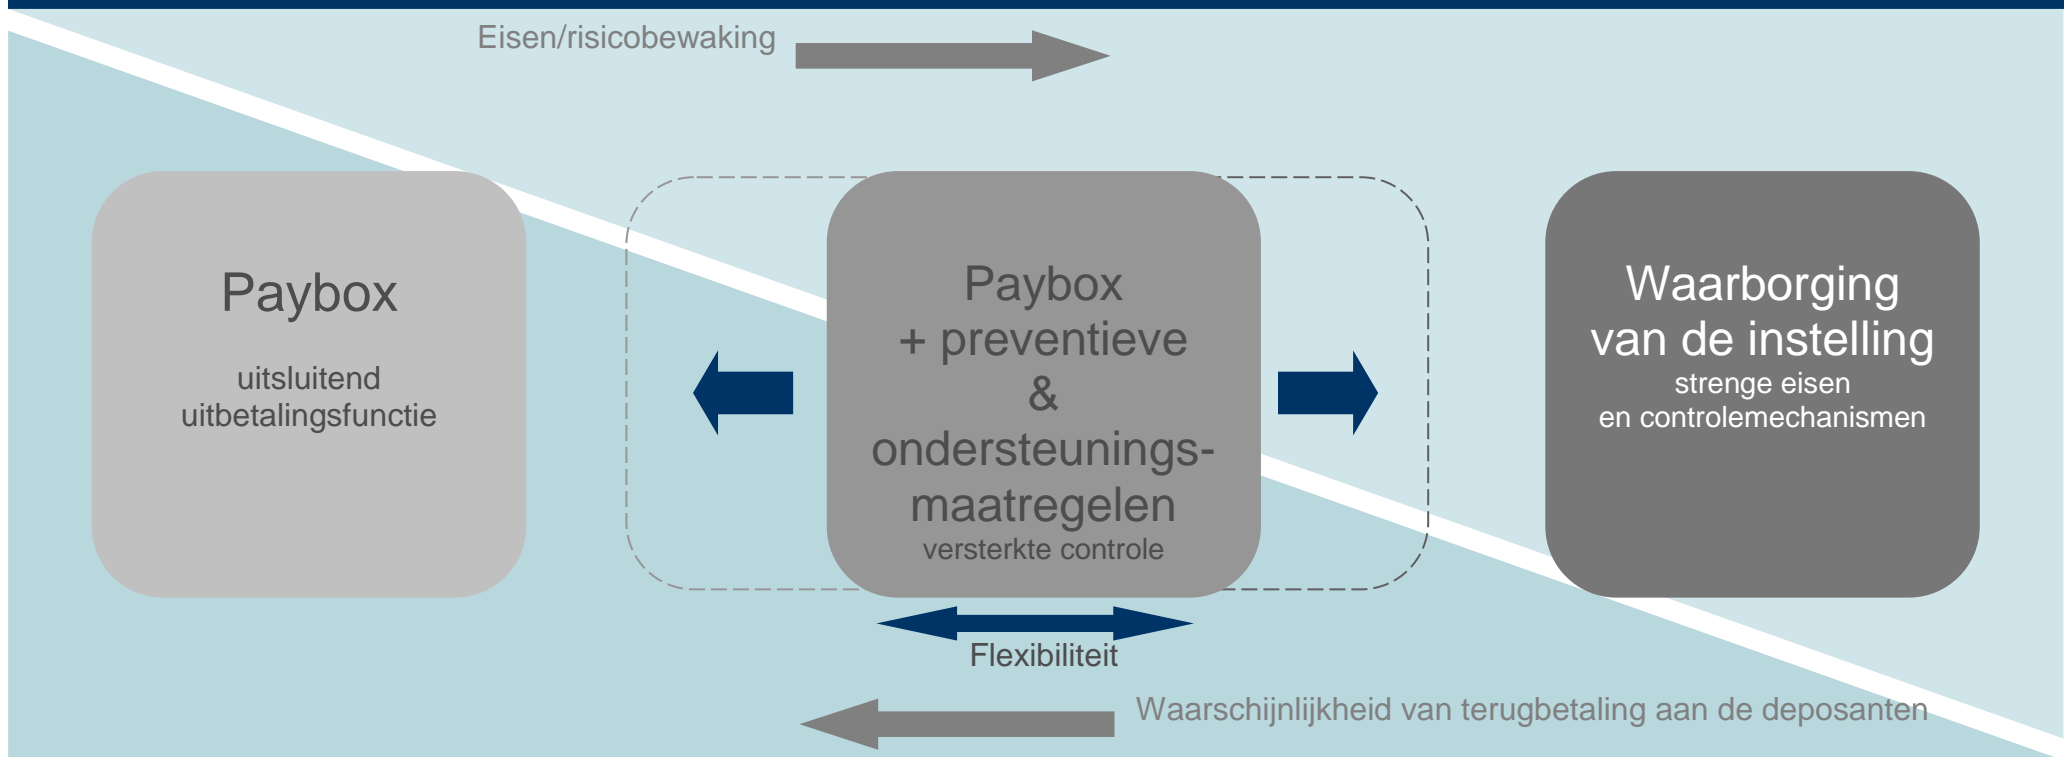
Eisen/risicobewaking

Paybox

uitsluitend uitbetalingsfunctie

Paybox
+ preventieve
&
ondersteuningsmaatregelen
versterkte controle

Waarborging van de instelling
strenge eisen en controlemechanismen

Flexibiliteit

Waarschijnlijkheid van terugbetaling aan de deposanten